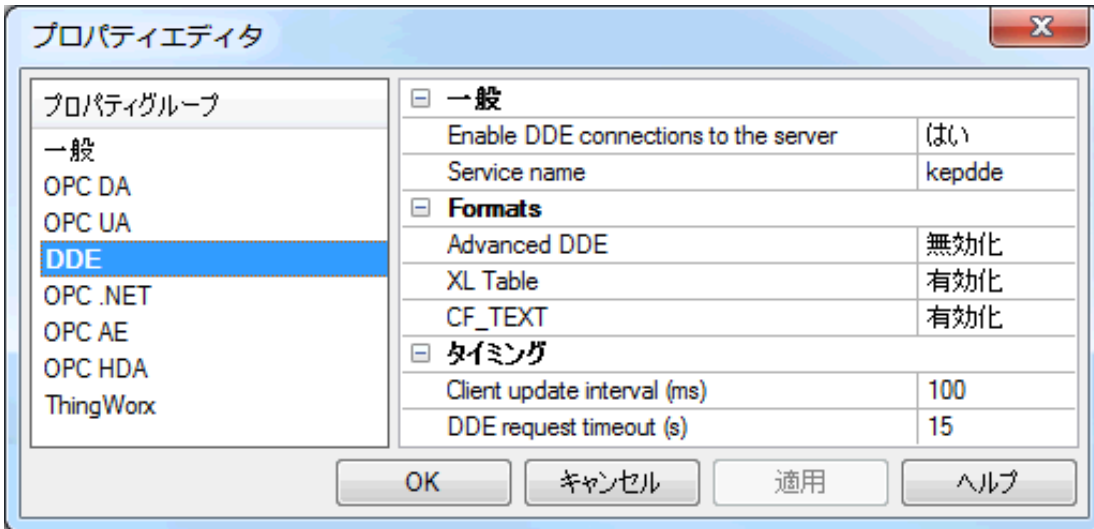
プロパティエディタ

プロパティグループ
一般
OPC DA
OPC UA
DDE
OPC .NET
OPC AE
OPC HDA
ThingWorx

⊟ 一般

| | |
|---|---|
| Enable DDE connections to the server | はい |
| Service name | kepdde |

⊟ Formats

| | |
|---|---|
| Advanced DDE | 無効化 |
| XL Table | 有効化 |
| CF_TEXT | 有効化 |

⊟ タイミング

| | |
|---|---|
| Client update interval (ms) | 100 |
| DDE request timeout (s) | 15 |

OK キャンセル 適用 ヘルプ